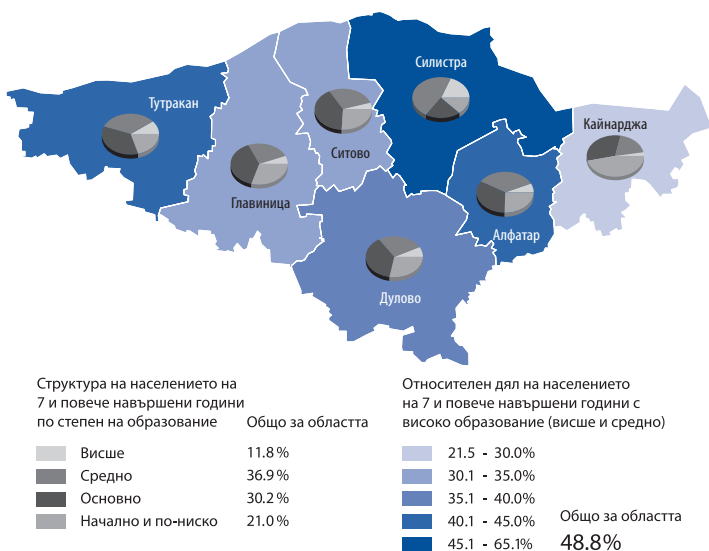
Силистра
Тутракан
Кайнарджа
Ситово
Главиница
Алфатар
Дулово

Структура на населението на 7 и повече навършени години по степен на образование

Общо за областта

| | |
|---|---|
| Висше | 11.8 % |
| Средно | 36.9 % |
| Основно | 30.2 % |
| Начално и по-ниско | 21.0 % |

Относителен дял на населението на 7 и повече навършени години с високо образование (висше и средно)

21.5 - 30.0%
30.1 - 35.0%
35.1 - 40.0%
40.1 - 45.0%
45.1 - 65.1%

Общо за областта
48.8%